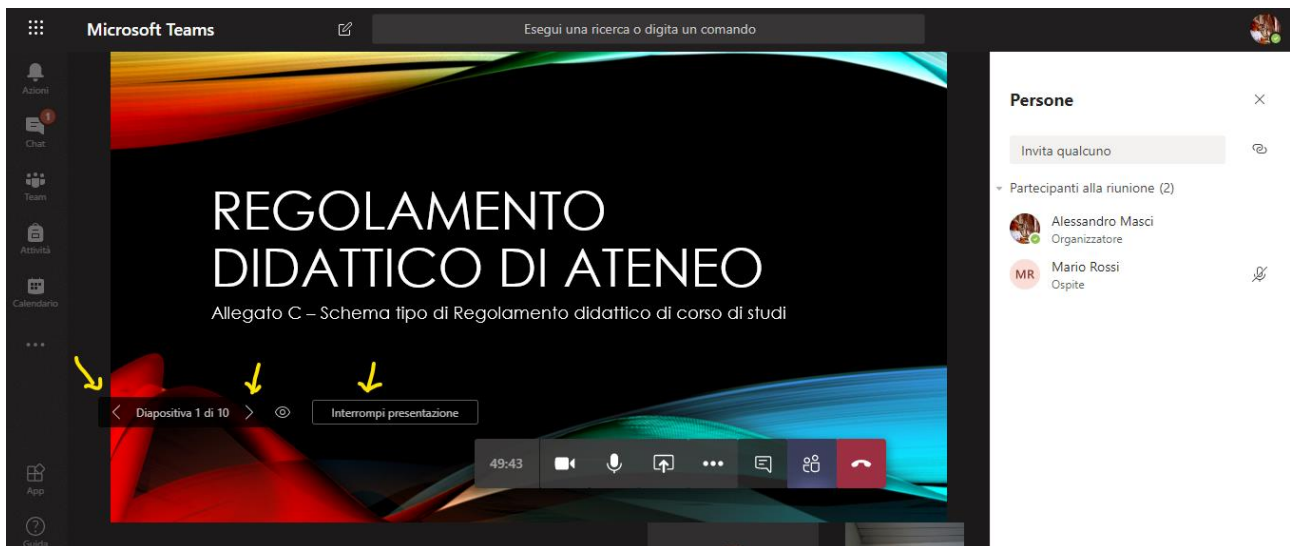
Microsoft Teams

Esegui una ricerca o digita un comando

Azioni

1

Chat

Team

Attività

Calendario

...

App

Guida

REGOLAMENTO DIDATTICO DI ATENEO

Allegato C – Schema tipo di Regolamento didattico di corso di studi

Diapositiva 1 di 10

Interrompi presentazione

49:43

Persone

Invita qualcuno

Partecipanti alla riunione (2)

Alessandro Masci
Organizzatore

MR
Mario Rossi
Ospite